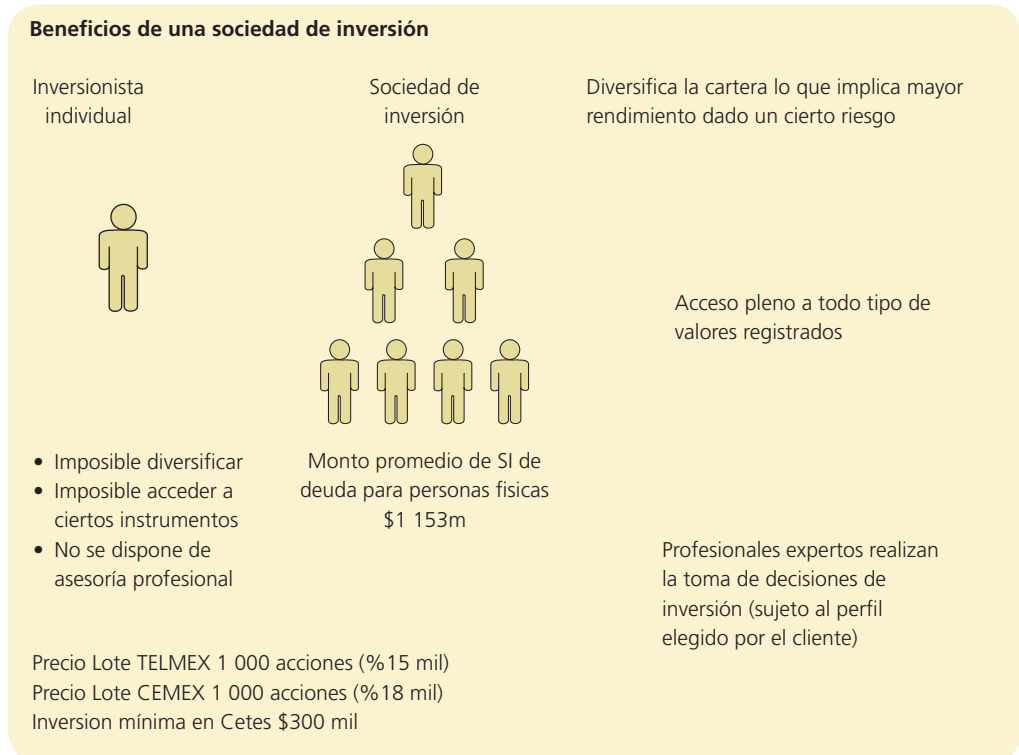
**Beneficios de una sociedad de inversión**

Inversionista individual

Sociedad de inversión

Diversifica la cartera lo que implica mayor rendimiento dado un cierto riesgo

Acceso pleno a todo tipo de valores registrados

• Imposible diversificar
• Imposible acceder a ciertos instrumentos
• No se dispone de asesoría profesional

Monto promedio de SI de deuda para personas fisicas $1 153m

Profesionales expertos realizan la toma de decisiones de inversión (sujeto al perfil elegido por el cliente)

Precio Lote TELMEX 1 000 acciones (%15 mil)
Precio Lote CEMEX 1 000 acciones (%18 mil)
Inversion mínima en Cetes $300 mil